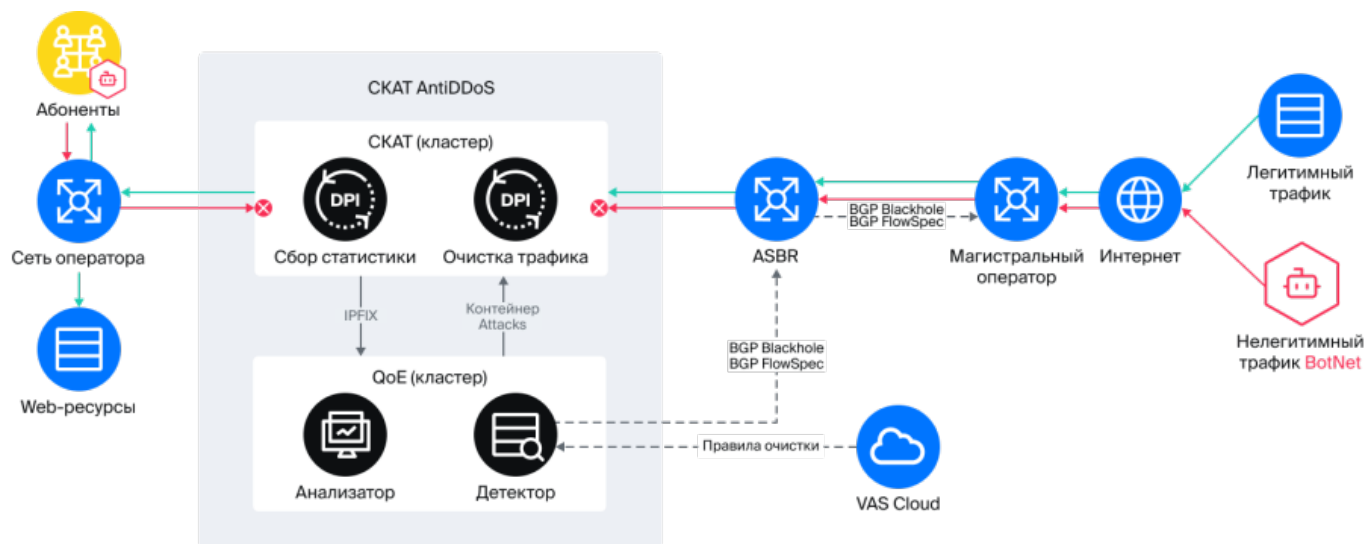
Абоненты

Сеть оператора

Web-ресурсы

СКАТ AntiDDoS

СКАТ (кластер)

DPI

Сбор статистики

DPI

Очистка трафика

IPFIX

Контейнер Attacks

QoE (кластер)

Анализатор

Детектор

ASBR

BGP Blackhole
BGP FlowSpec

BGP Blackhole
BGP FlowSpec

Правила очистки

VAS Cloud

Магистральный оператор

Интернет

Легитимный трафик

Нелегитимный трафик BotNet